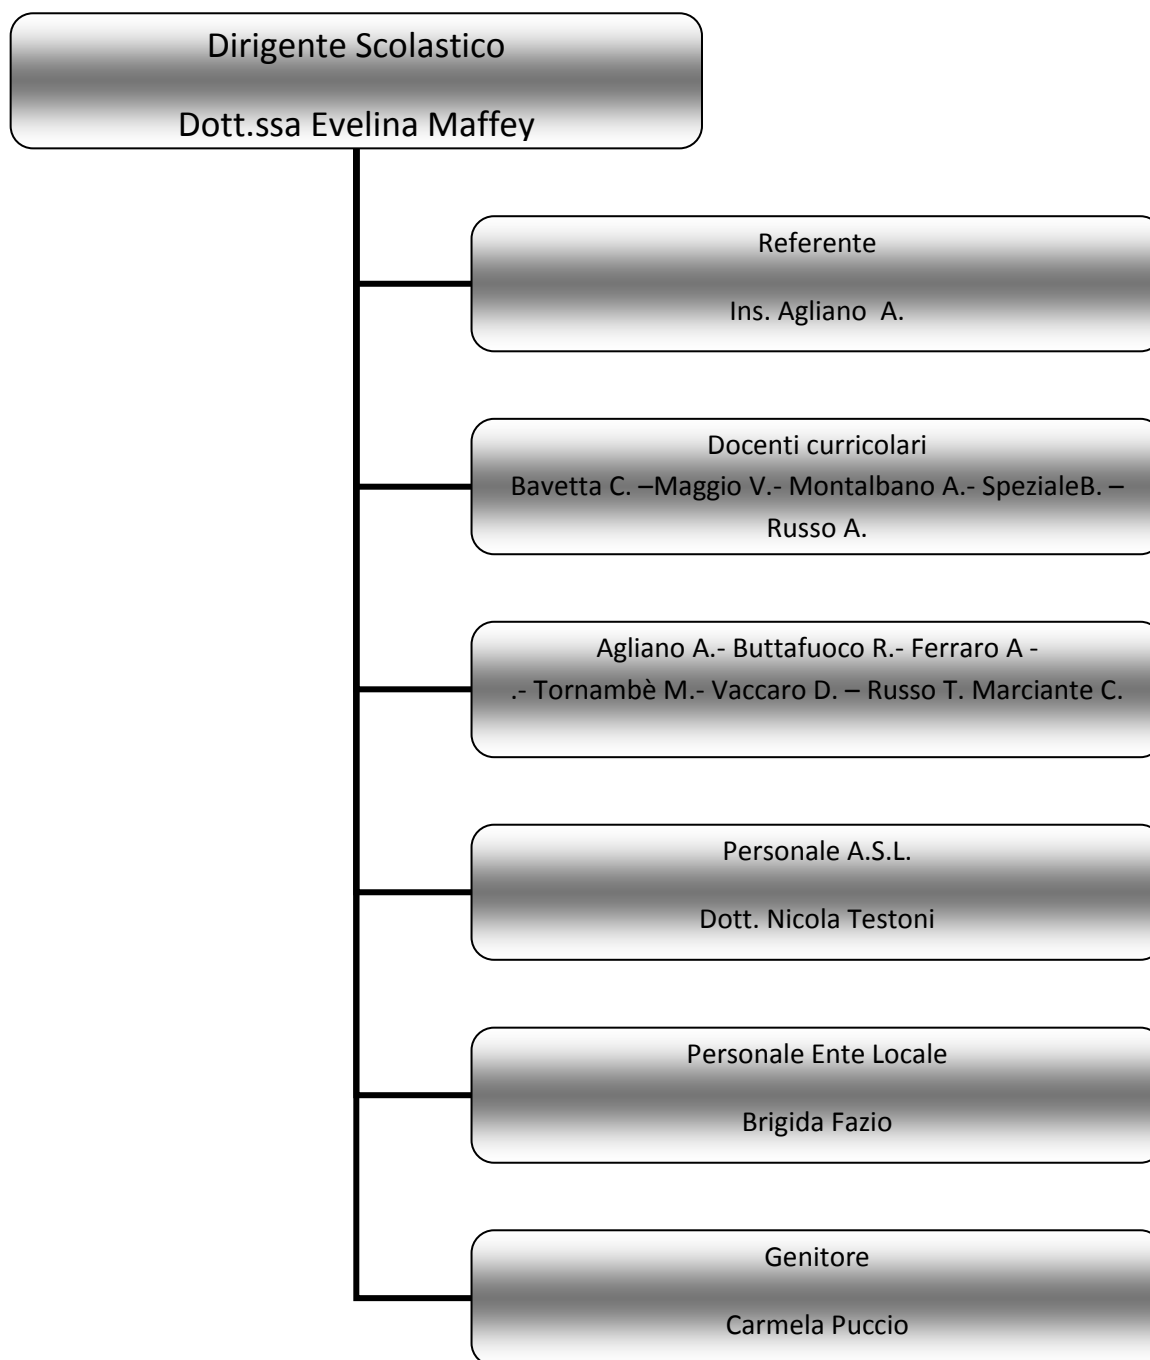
Dirigente Scolastico

Dott.ssa Evelina Maffey

Referente

Ins. Agliano A.

Docenti curricolari
Bavetta C. –Maggio V.- Montalbano A.- SpezialeB. – Russo A.

Agliano A.- Buttafuoco R.- Ferraro A -
.- Tornambè M.- Vaccaro D. – Russo T. Marciante C.

Personale A.S.L.

Dott. Nicola Testoni

Personale Ente Locale

Brigida Fazio

Genitore

Carmela Puccio